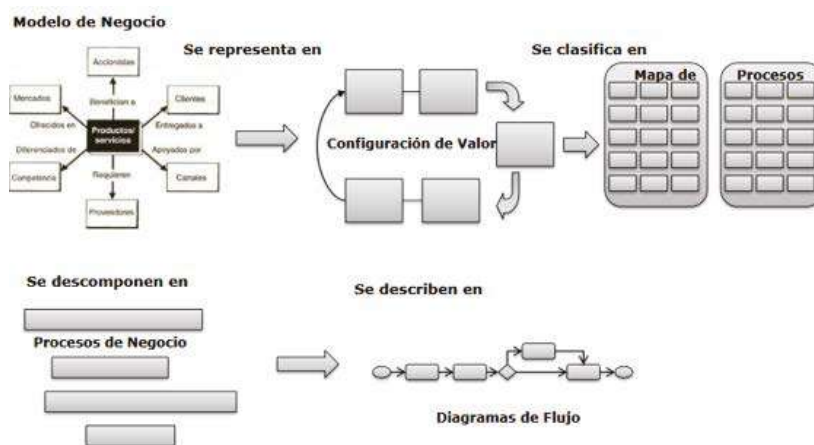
Modelo de Negocio

Accionistas
Mercados
Clientes
Beneficia a
Ofrecidos en
Productos/ servicios
Entregados a
Diferenciados de
Apoyados por
Competencia
Canales
Requieren
Proveedores

Se representa en

Configuración de Valor

Se clasifica en

Mapa de Procesos

Se descomponen en

Procesos de Negocio

Se describen en

Diagramas de Flujo